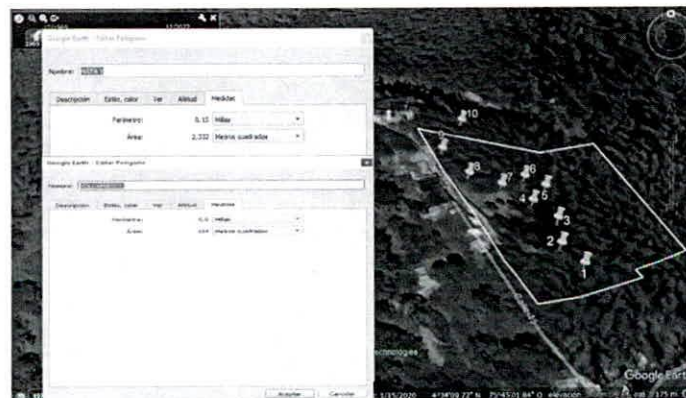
Google Earth - Editar Polígono

Nombre: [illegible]

Descripción | Estilo, color | Ver | Altitud | Medidas

Perímetro: 0,15 Millas

Área: 2,332 Metros cuadrados

Google Earth - Editar Polígono

Nombre: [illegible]

Descripción | Estilo, color | Ver | Altitud | Medidas

Perímetro: 0,1 Millas

Área: 104 Metros cuadrados

Aceptar | Cancelar

10
9
8
7
6
5
4
3
2
1

Technologies

Google Earth

1/15/2020 4°34'09.72" N 75°45'01.84" O elevación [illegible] 375 m